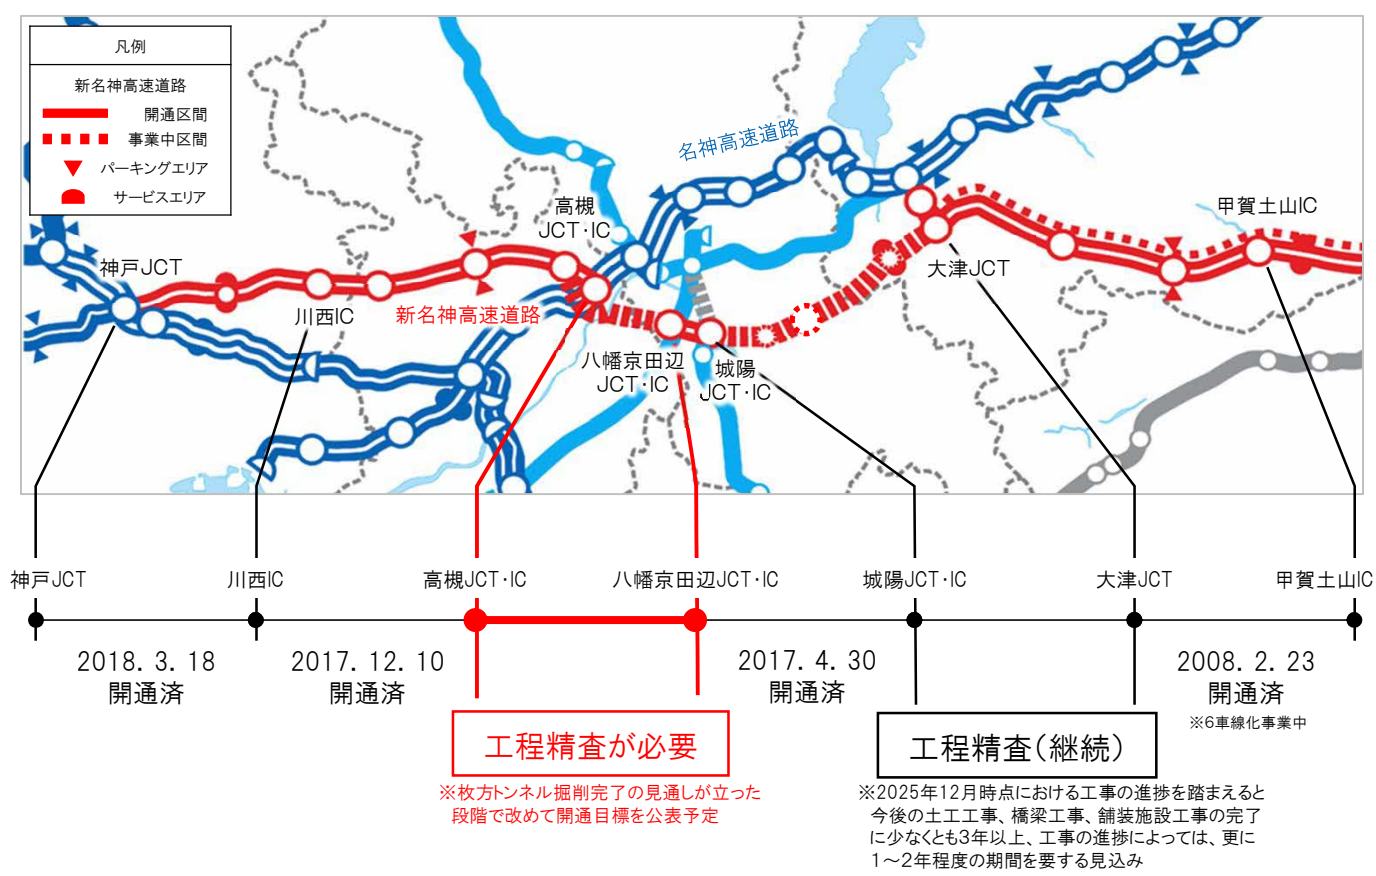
凡例

新名神高速道路

開通区間

事業中区間

パーキングエリア

サービスエリア

名神高速道路

高槻 JCT・IC

神戸JCT

川西IC

新名神高速道路

八幡京田辺 JCT・IC

城陽 JCT・IC

大津JCT

甲賀土山IC

神戸JCT

川西IC

高槻JCT・IC

八幡京田辺JCT・IC

城陽JCT・IC

大津JCT

甲賀土山IC

2018. 3. 18
開通済

2017. 12. 10
開通済

2017. 4. 30
開通済

2008. 2. 23
開通済

※6車線化事業中

工程精査が必要

※枚方トンネル掘削完了の見通しが立った段階で改めて開通目標を公表予定

工程精査(継続)

※2025年12月時点における工事の進捗を踏まえると今後の土工工事、橋梁工事、舗装施設工事の完了に少なくとも3年以上、工事の進捗によっては、更に1～2年程度の期間を要する見込み